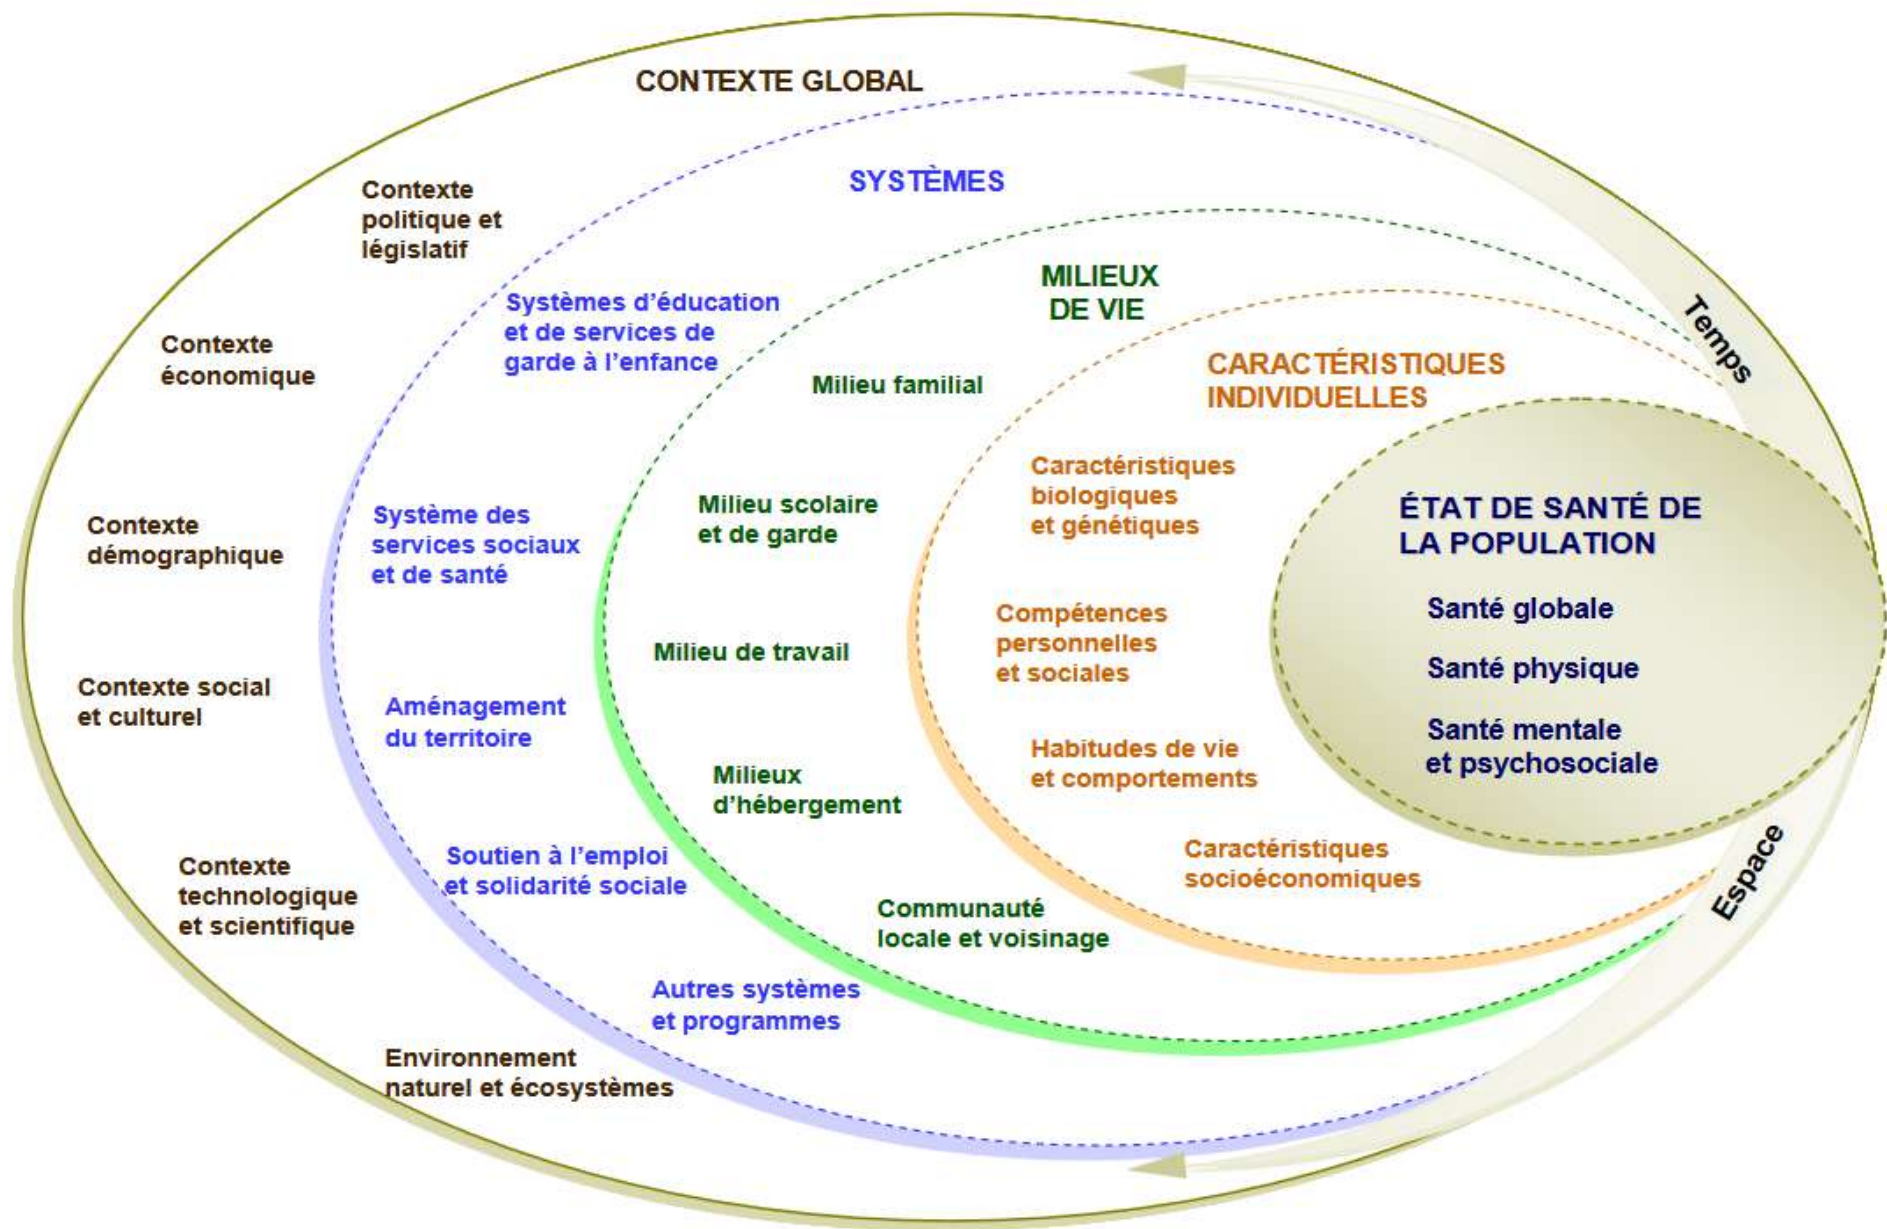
CONTEXTE GLOBAL

Contexte politique et législatif

Contexte économique

Contexte démographique

Contexte social et culturel

Contexte technologique et scientifique

Environnement naturel et écosystèmes

SYSTÈMES

Systèmes d'éducation et de services de garde à l'enfance

Système des services sociaux et de santé

Aménagement du territoire

Soutien à l'emploi et solidarité sociale

Autres systèmes et programmes

MILIEUX DE VIE

Milieu familial

Milieu scolaire et de garde

Milieu de travail

Milieux d'hébergement

Communauté locale et voisinage

CARACTÉRISTIQUES INDIVIDUELLES

Caractéristiques biologiques et génétiques

Compétences personnelles et sociales

Habitudes de vie et comportements

Caractéristiques socioéconomiques

ÉTAT DE SANTÉ DE LA POPULATION

Santé globale

Santé physique

Santé mentale et psychosociale

Temps

Espace